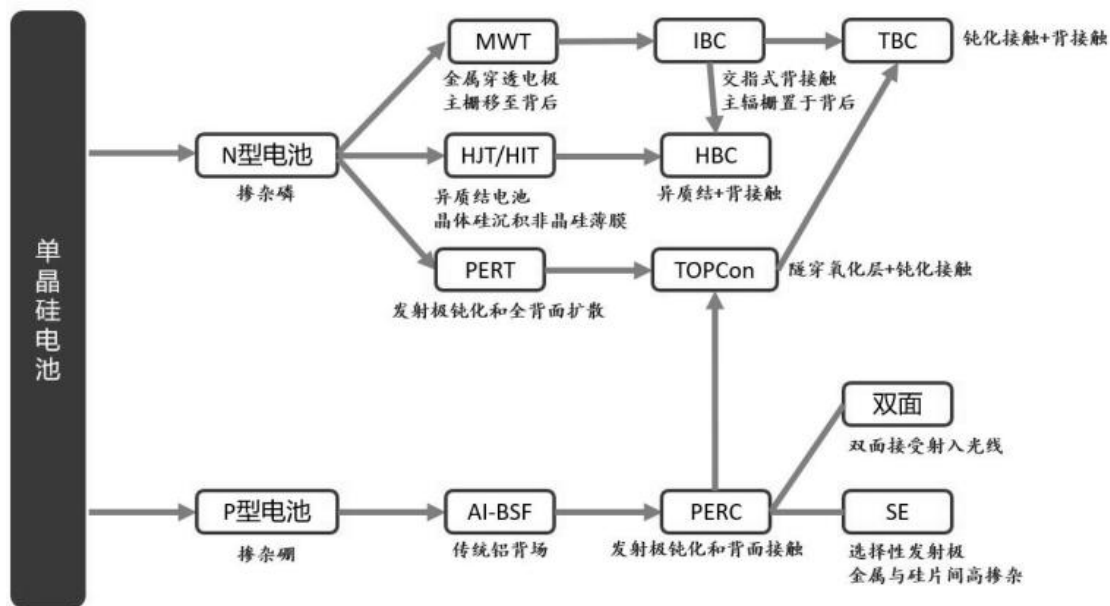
单晶硅电池

N型电池
掺杂磷

MWT
金属穿透电极
主栅移至背后

IBC
交指式背接触
主辐栅置于背后

TBC
钝化接触+背接触

HJT/HIT
异质结电池
晶体硅沉积非晶硅薄膜

HBC
异质结+背接触

PERT
发射极钝化和全背面扩散

TOPCon
隧穿氧化层+钝化接触

P型电池
掺杂硼

Al-BSF
传统铝背场

PERC
发射极钝化和背面接触

双面
双面接受射入光线

SE
选择性发射极
金属与硅片间高掺杂